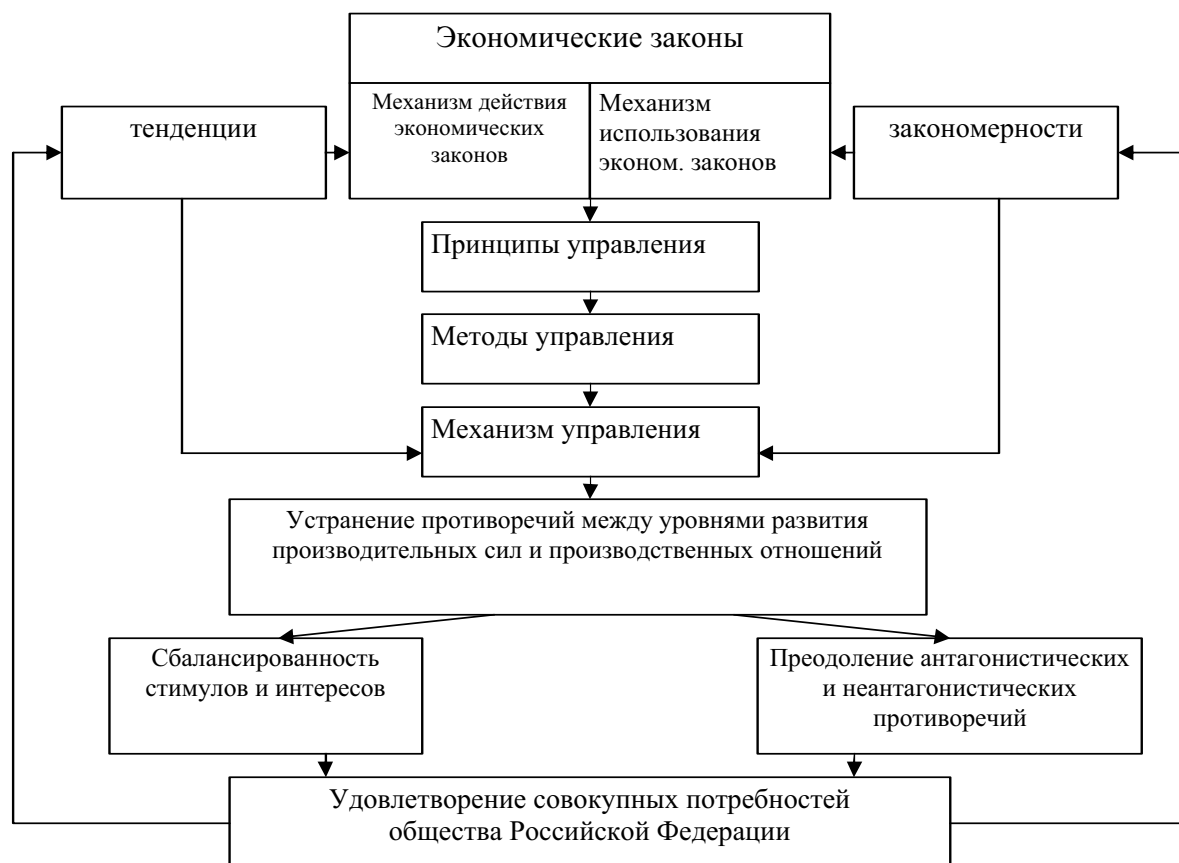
Экономические законы

Механизм действия экономических законов

Механизм использования эконом. законов

тенденции

закономерности

Принципы управления

Методы управления

Механизм управления

Устранение противоречий между уровнями развития производительных сил и производственных отношений

Сбалансированность стимулов и интересов

Преодоление антагонистических и неантагонистических противоречий

Удовлетворение совокупных потребностей общества Российской Федерации